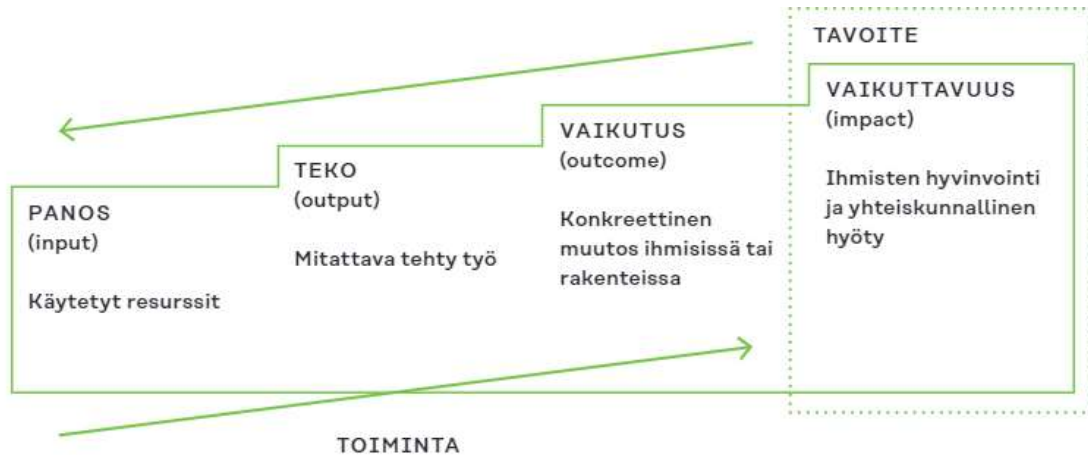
TAVOITE

VAIKUTTAVUUS
(impact)

Ihmisten hyvinvointi ja yhteiskunnallinen hyöty

VAIKUTUS
(outcome)

Konkreettinen muutos ihmisissä tai rakenteissa

TEKO
(output)

Mitattava tehty työ

PANOS
(input)

Käytetyt resurssit

TOIMINTA